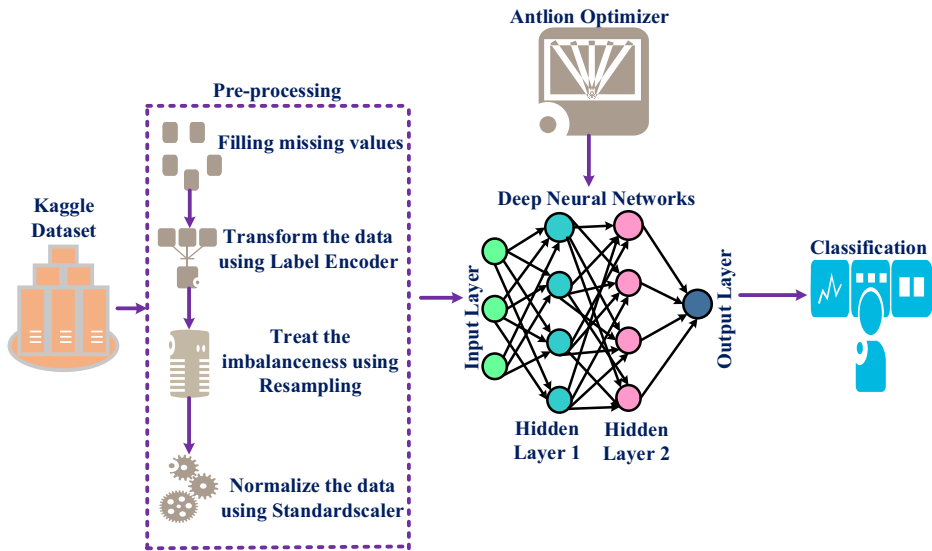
Antlion Optimizer

Pre-processing

Filling missing values

Kaggle Dataset

Transform the data using Label Encoder

Treat the imbalanceness using Resampling

Normalize the data using Standardscaler

Deep Neural Networks

Input Layer

Hidden Layer 1

Hidden Layer 2

Output Layer

Classification